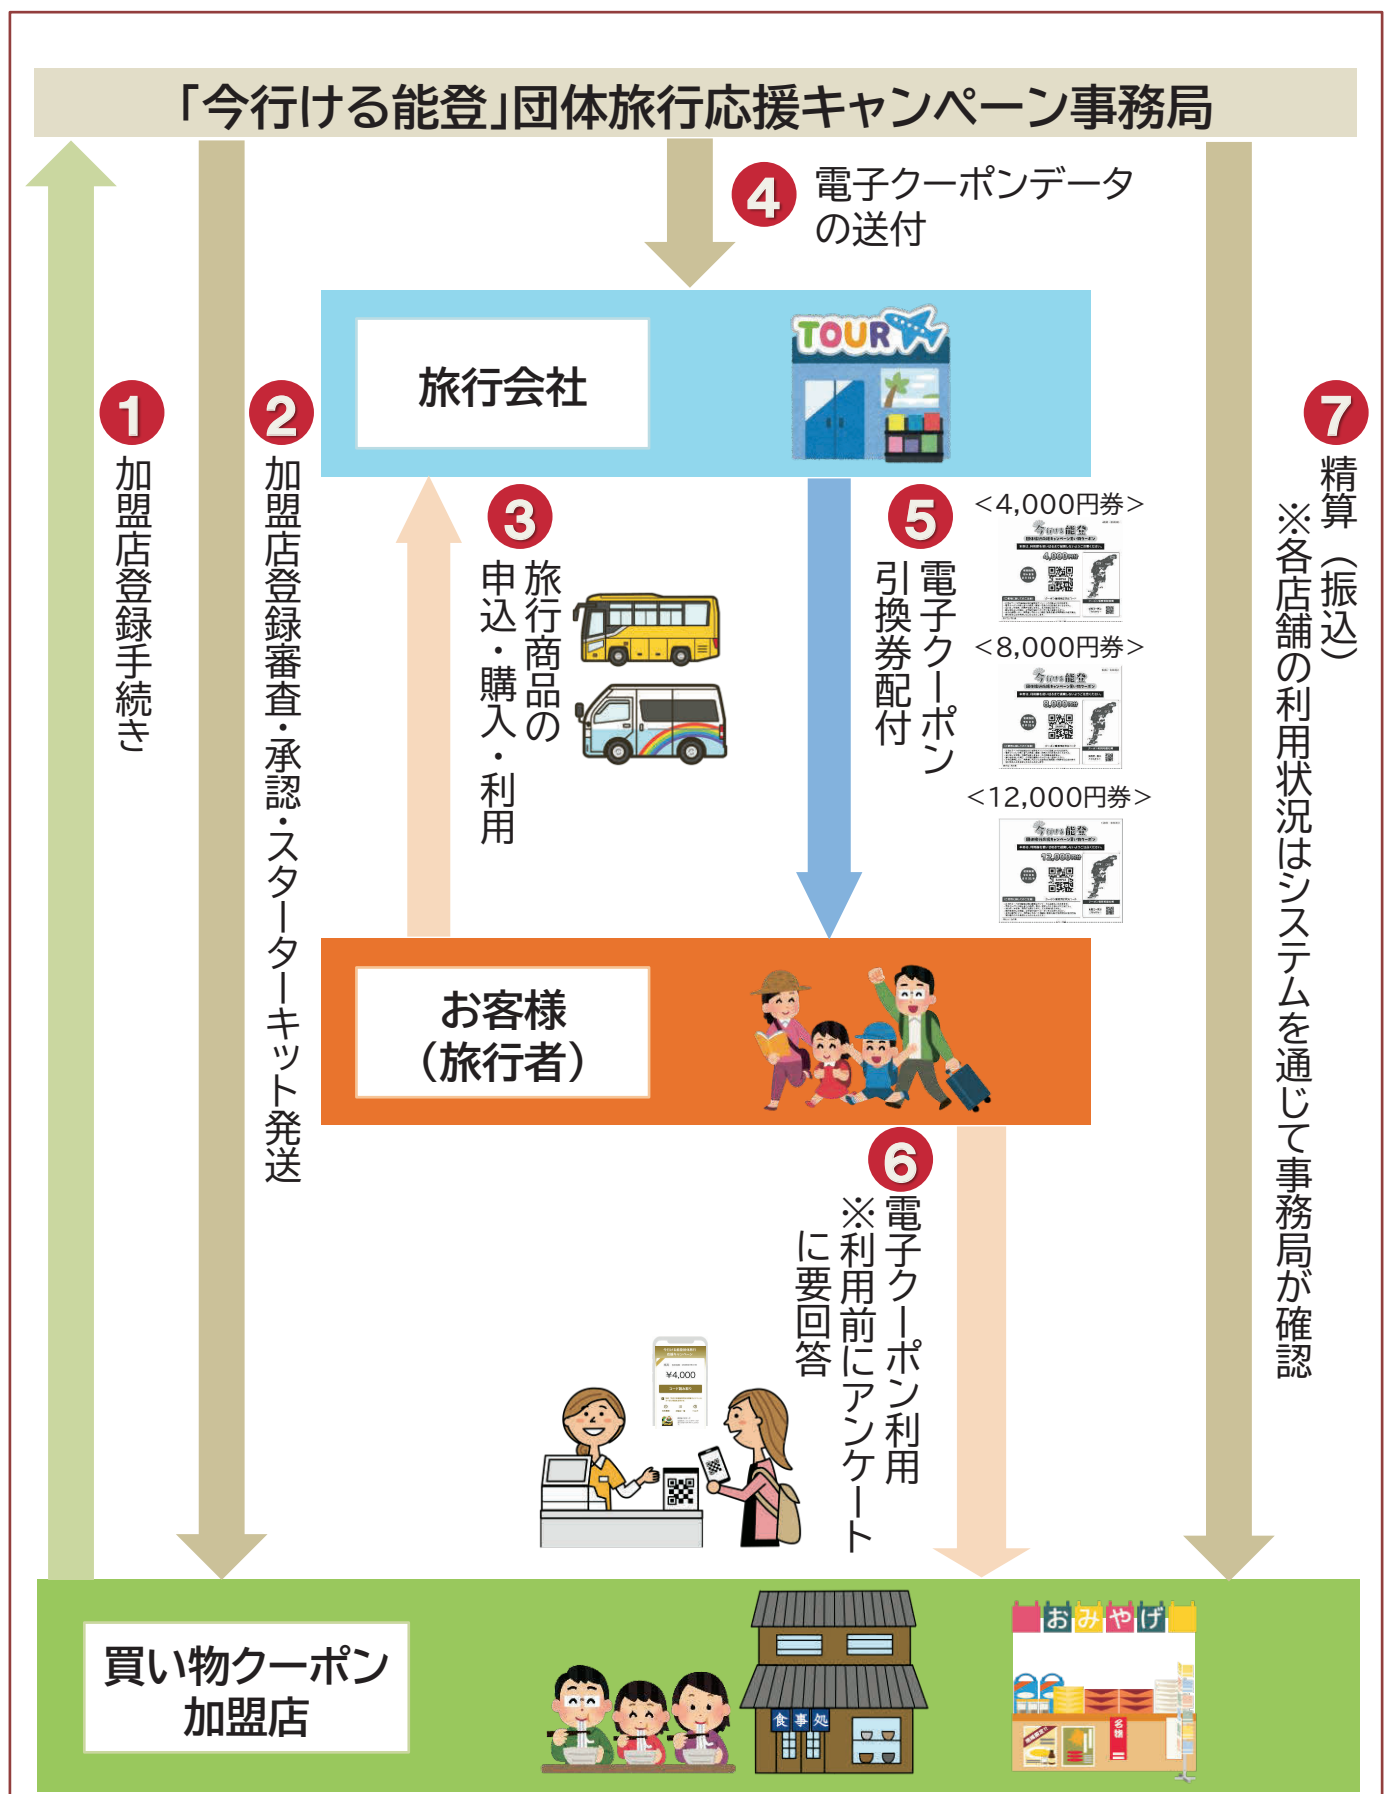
「今行ける能登」団体旅行応援キャンペーン事務局

4 電子クーポンデータの送付

旅行会社

TOUR

1 加盟店登録手続き

2 加盟店登録審査・承認・スターターキット発送

3 旅行商品の申込・購入・利用

5 電子クーポン引換券配付

<4,000円券>

<8,000円券>

<12,000円券>

7 精算（振込）
※各店舗の利用状況はシステムを通じて事務局が確認

お客様
（旅行者）

6 電子クーポン利用
※利用前にアンケートに要回答

¥4,000

買い物クーポン加盟店

食事処

おみやげ